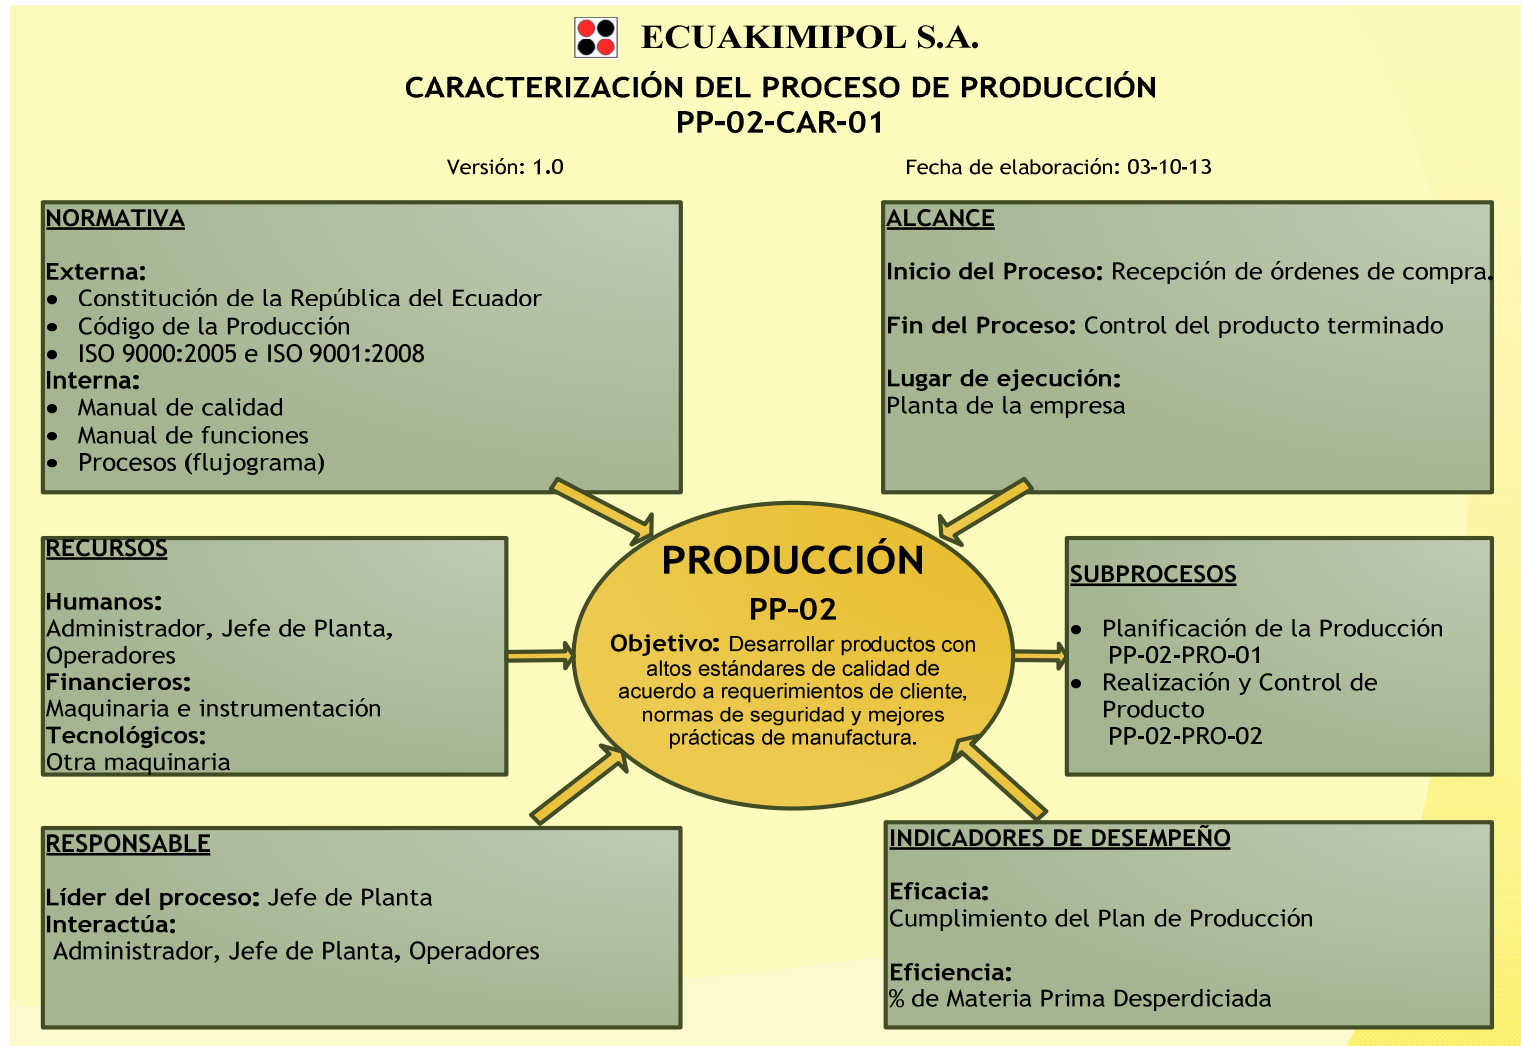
ECUAKIMIPOL S.A.

CARACTERIZACIÓN DEL PROCESO DE PRODUCCIÓN
PP-02-CAR-01

Versión: 1.0

Fecha de elaboración: 03-10-13

NORMATIVA

Externa:
- Constitución de la República del Ecuador
- Código de la Producción
- ISO 9000:2005 e ISO 9001:2008

Interna:
- Manual de calidad
- Manual de funciones
- Procesos (flujograma)

ALCANCE

Inicio del Proceso: Recepción de órdenes de compra.

Fin del Proceso: Control del producto terminado

Lugar de ejecución:
Planta de la empresa

RECURSOS

Humanos:
Administrador, Jefe de Planta, Operadores
Financieros:
Maquinaria e instrumentación
Tecnológicos:
Otra maquinaria

PRODUCCIÓN
PP-02
Objetivo: Desarrollar productos con altos estándares de calidad de acuerdo a requerimientos de cliente, normas de seguridad y mejores prácticas de manufactura.

SUBPROCESOS

- Planificación de la Producción PP-02-PRO-01
- Realización y Control de Producto PP-02-PRO-02

RESPONSABLE

Líder del proceso: Jefe de Planta
Interactúa:
Administrador, Jefe de Planta, Operadores

INDICADORES DE DESEMPEÑO

Eficacia:
Cumplimiento del Plan de Producción

Eficiencia:
% de Materia Prima Desperdiciada